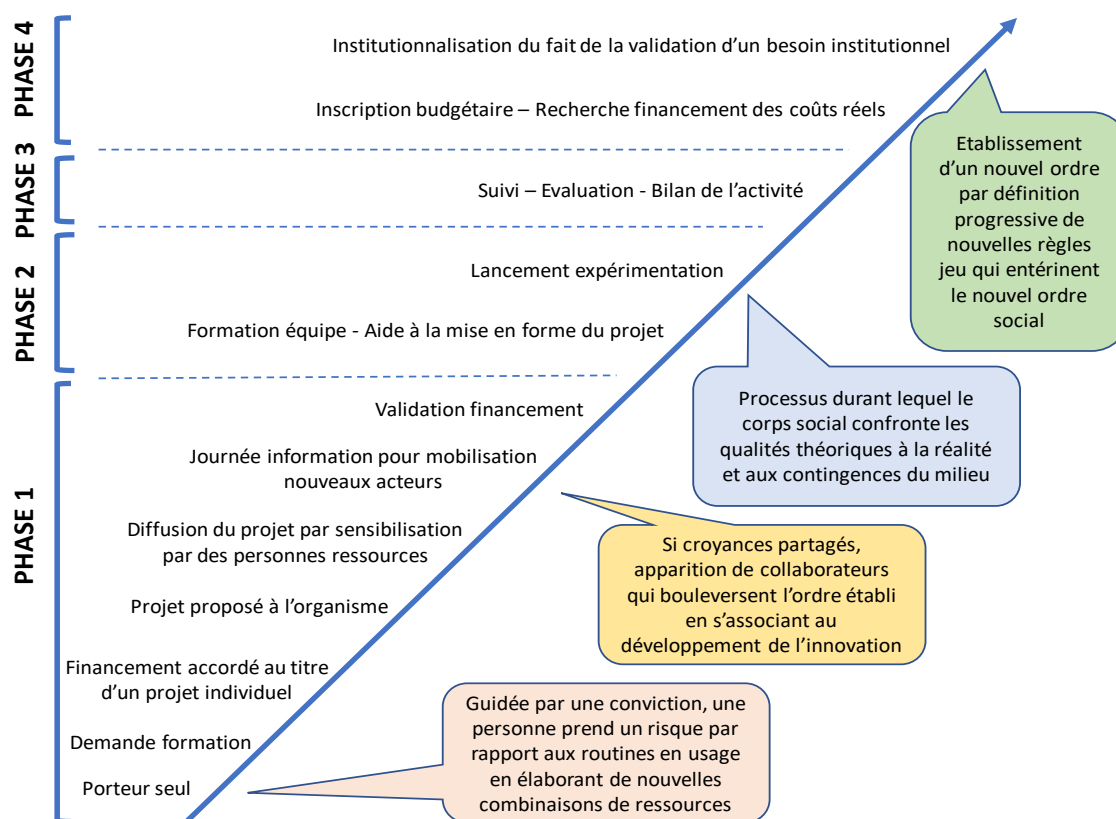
PHASE 4

Institutionnalisation du fait de la validation d'un besoin institutionnel

Inscription budgétaire – Recherche financement des coûts réels

Etablissement d'un nouvel ordre par définition progressive de nouvelles règles jeu qui entérinent le nouvel ordre social

PHASE 3

Suivi – Evaluation - Bilan de l'activité

PHASE 2

Lancement expérimentation

Formation équipe - Aide à la mise en forme du projet

Processus durant lequel le corps social confronte les qualités théoriques à la réalité et aux contingences du milieu

PHASE 1

Validation financement

Journée information pour mobilisation nouveaux acteurs

Diffusion du projet par sensibilisation par des personnes ressources

Si croyances partagés, apparition de collaborateurs qui bouleversent l'ordre établi en s'associant au développement de l'innovation

Projet proposé à l'organisme

Financement accordé au titre d'un projet individuel

Demande formation

Porteur seul

Guidée par une conviction, une personne prend un risque par rapport aux routines en usage en élaborant de nouvelles combinaisons de ressources